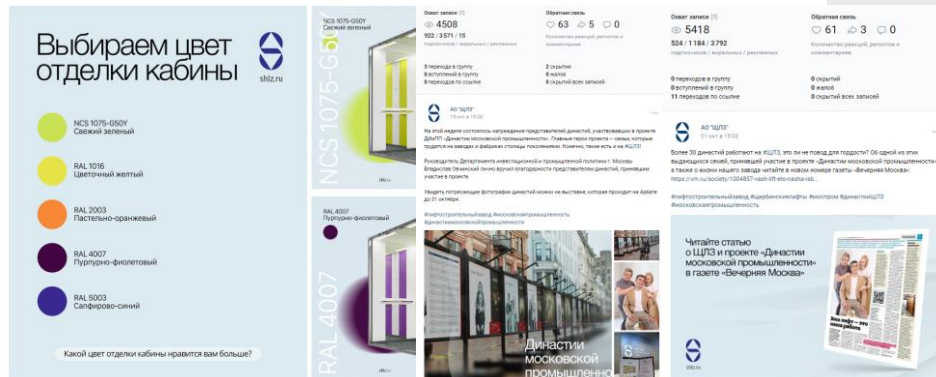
Выбираем цвет отделки кабины

shlz.ru

NCS 1075-G50Y
Свежий зеленый

RAL 1016
Цветочный желтый

RAL 2003
Пастельно-оранжевый

RAL 4007
Пурпурно-фиолетовый

RAL 5003
Сапфирово-синий

Какой цвет отделки кабины нравится вам больше?

NCS 1075-G50Y
Свежий зеленый

NCS 1075-G50Y

shlz.ru

RAL 4007
Пурпурно-фиолетовый

RAL 4007

Охват записи
4508
922 / 3 571 / 15
подписчиков / виральных / рекламных

Обратная связь
63 5 0
Количество реакций, репостов и комментариев

8 переходов в группу
8 вступлений в группу
8 переходов по ссылке

2 скрытия
0 жалоб
0 скрытий всех записей

АО "ЩЛЗ"
19 окт в 15:00

На этой неделе состоялось награждение представителей династий, участвовавших в проекте ДИиПП «Династии московской промышленности». Главные герои проекта – семьи, которые трудятся на заводах и фабриках столицы поколениями. Конечно, также есть и на #ЩЛЗ!

Руководитель Департамента инвестиционной и промышленной политики г. Москвы Владислав Овчинский лично вручил благодарности представителям династий, принявшим участие в проекте.

Увидеть потрясающие фотографии династий можно на выставке, которая проходит на Арбате до 31 октября.

#лифтостроительныйзавод #московскаяпромышленность #династиимосковскойпромышленности

Династии московской промышленно

Охват записи
5418
524 / 1 184 / 3 792
подписчиков / виральных / рекламных

Обратная связь
61 3 0
Количество реакций, репостов и комментариев

0 переходов в группу
0 вступлений в группу
11 переходов по ссылке

0 скрытий
0 жалоб
0 скрытий всех записей

АО "ЩЛЗ"
21 окт в 15:00

Более 30 династий работают на #ЩЛЗ, это ли не повод для гордости?! Об одной из этих выдающихся семей, принявшей участие в проекте «Династии московской промышленности» а также о жизни нашего завода читайте в новом номере газеты «Вечерняя Москва»: https://vm.ru/society/1064857-vash-lift-eto-nasha-rab...

#лифтостроительныйзавод #щербинскиелифты #мосгпром #династииЩЛЗ #московскаяпромышленность

Читайте статью о ЩЛЗ и проекте «Династии московской промышленности» в газете «Вечерняя Москва»

shlz.ru